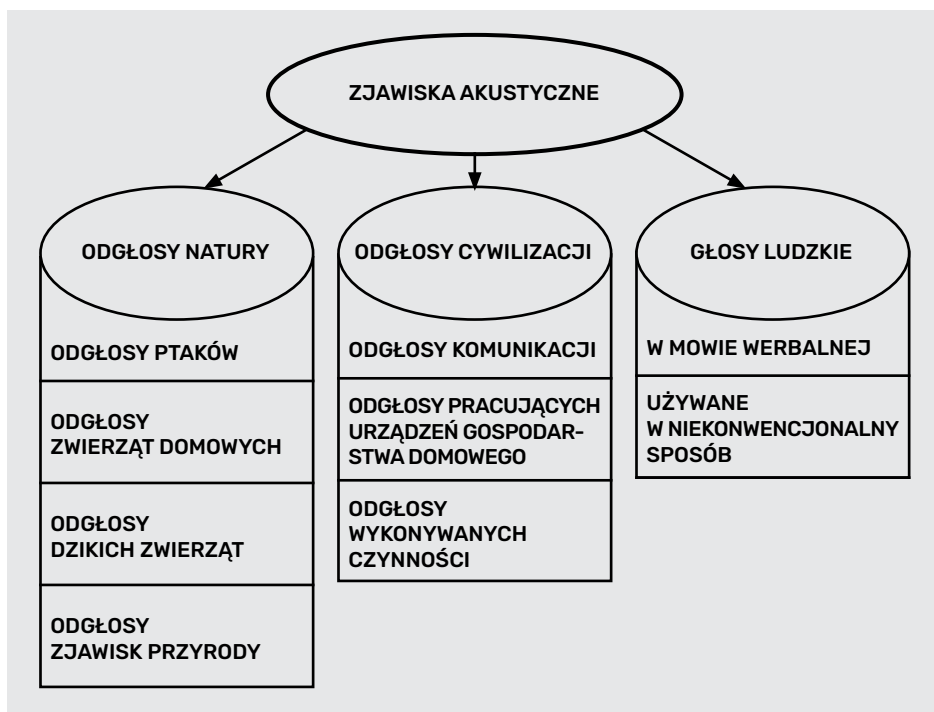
ZJAWISKA AKUSTYCZNE

ODGŁOSY NATURY

ODGŁOSY PTAKÓW

ODGŁOSY ZWIERZĄT DOMOWYCH

ODGŁOSY DZIKICH ZWIERZĄT

ODGŁOSY ZJAWISK PRZYRODY

ODGŁOSY CYWILIZACJI

ODGŁOSY KOMUNIKACJI

ODGŁOSY PRACUJĄCYCH URZĄDZEŃ GOSPODARSTWA DOMOWEGO

ODGŁOSY WYKONYWANYCH CZYNNOŚCI

GŁOSY LUDZKIE

W MOWIE WERBALNEJ

UŻYWANE W NIEKONWENCJONALNY SPOSÓB